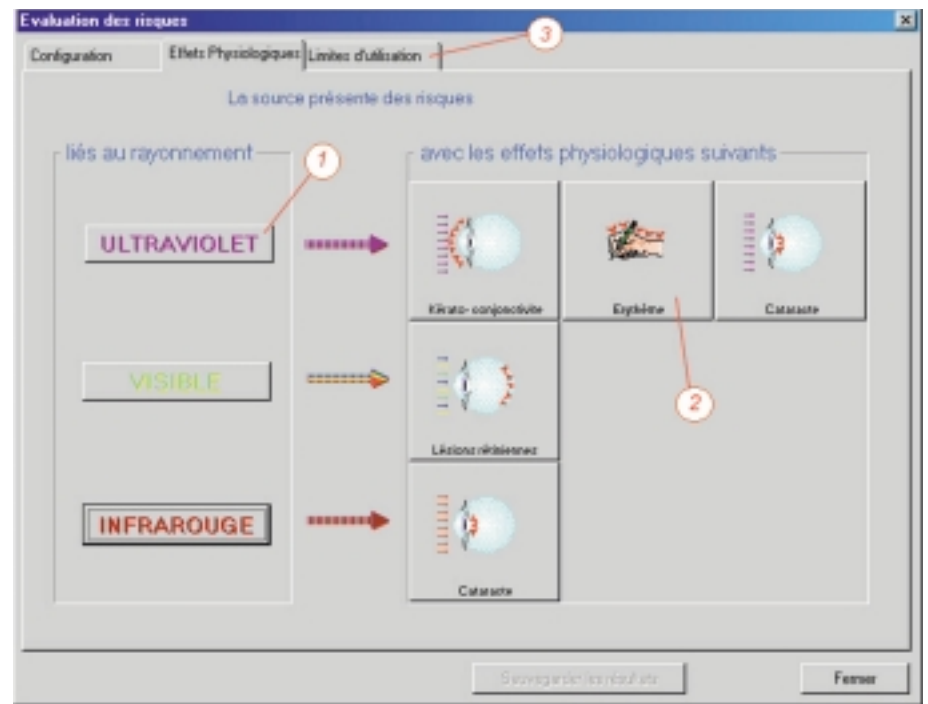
Evaluation des risques

Configuration | Effets Physiologiques | Limites d'utilisation

3

La source présente des risques

liés au rayonnement

1

avec les effets physiologiques suivants

ULTRAVIOLET

Kérato- conjonctivite

Erythème

Cataracte

VISIBLE

2

Lésions rétiniennes

INFRAROUGE

Cataracte

Sauvegarder les résultats

Fermer